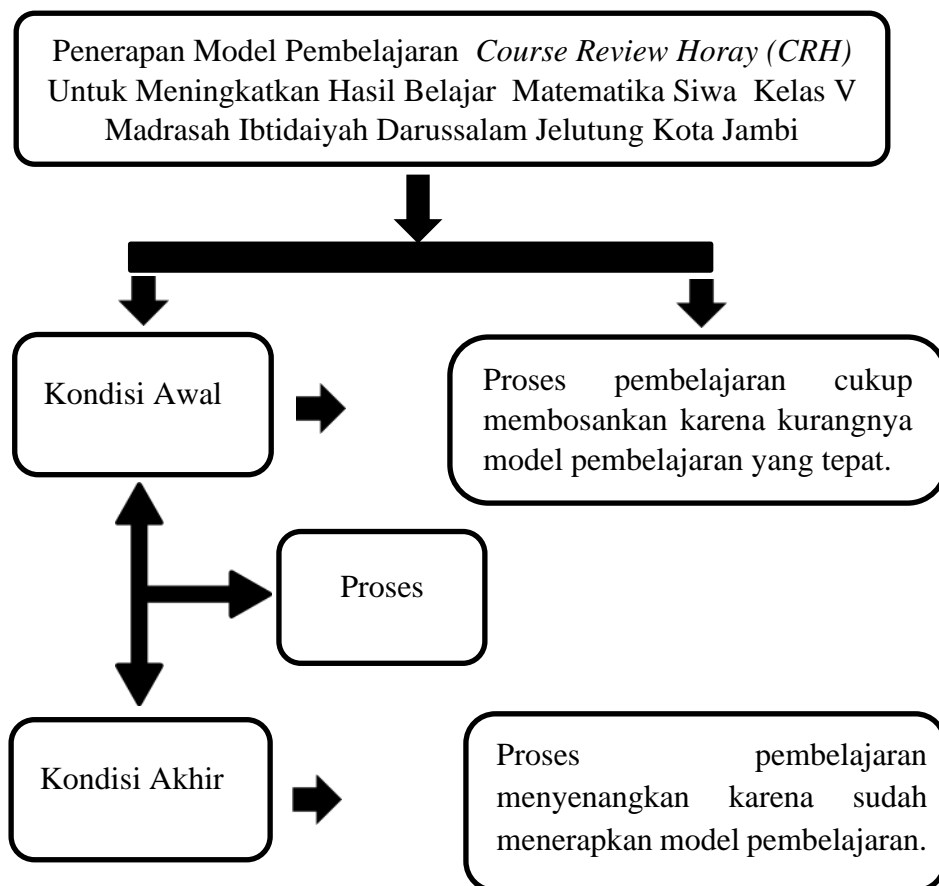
Penerapan Model Pembelajaran *Course Review Horay (CRH)* Untuk Meningkatkan Hasil Belajar Matematika Siwa Kelas V Madrasah Ibtidaiyah Darussalam Jelutung Kota Jambi

Kondisi Awal

Proses pembelajaran cukup membosankan karena kurangnya model pembelajaran yang tepat.

Proses

Kondisi Akhir

Proses pembelajaran menyenangkan karena sudah menerapkan model pembelajaran.